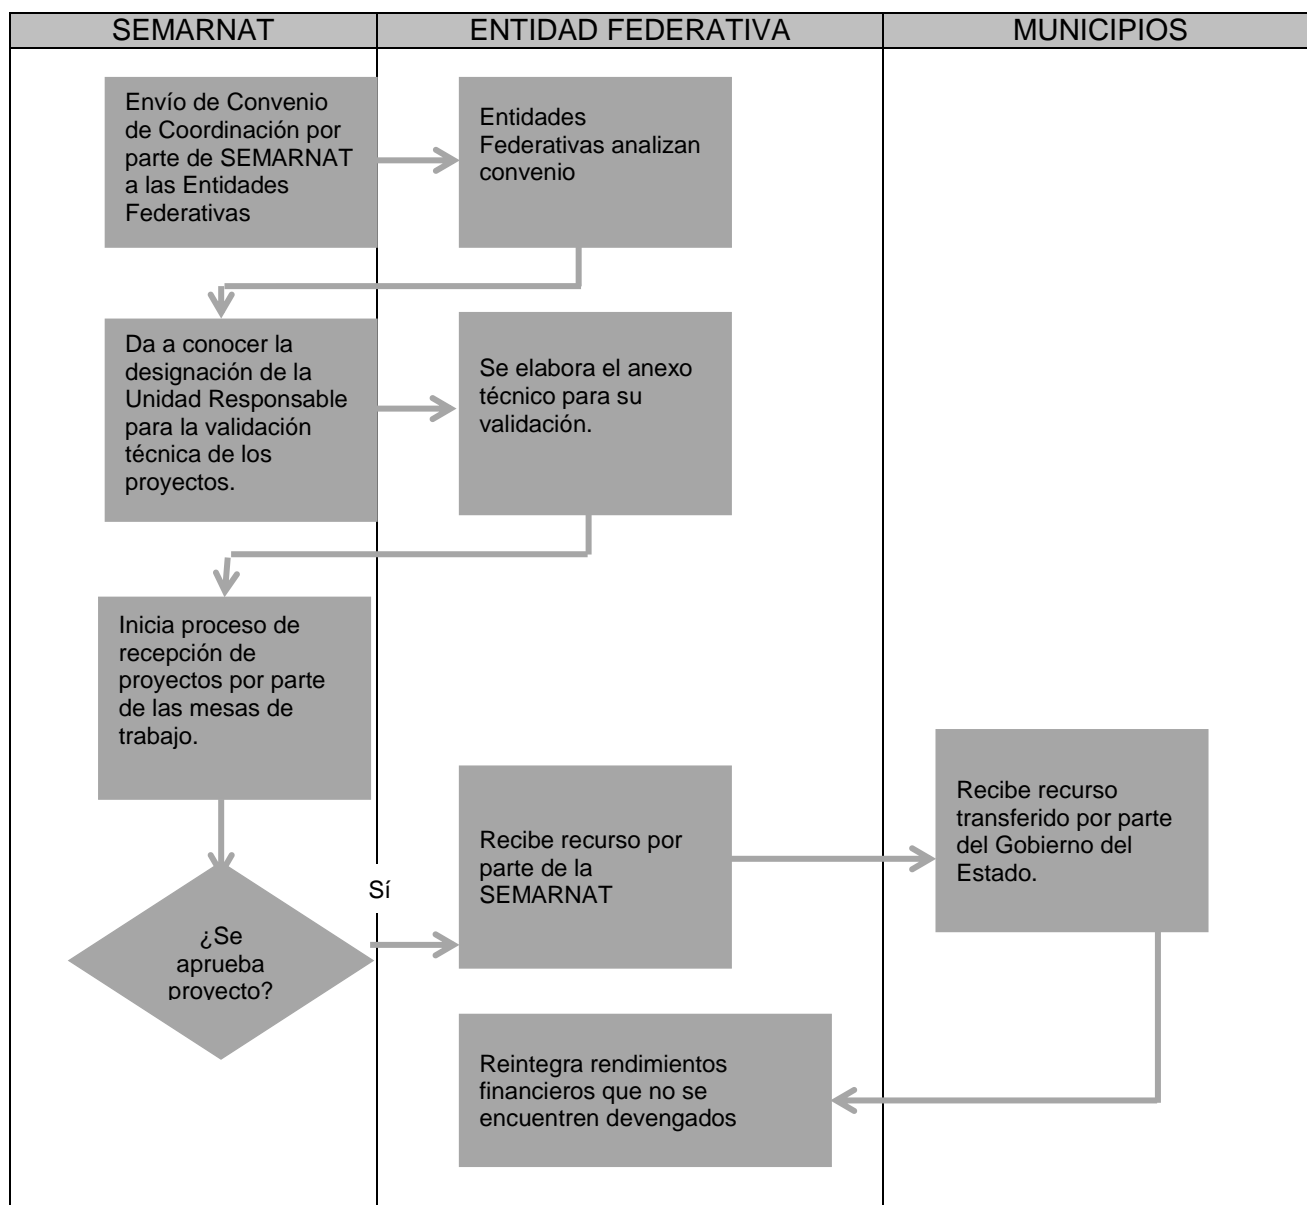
| SEMARNAT | ENTIDAD FEDERATIVA | MUNICIPIOS |
|---|---|---|

Envío de Convenio de Coordinación por parte de SEMARNAT a las Entidades Federativas

Entidades Federativas analizan convenio

Da a conocer la designación de la Unidad Responsable para la validación técnica de los proyectos.

Se elabora el anexo técnico para su validación.

Inicia proceso de recepción de proyectos por parte de las mesas de trabajo.

Recibe recurso transferido por parte del Gobierno del Estado.

Recibe recurso por parte de la SEMARNAT

Sí

¿Se aprueba proyecto?

Reintegra rendimientos financieros que no se encuentren devengados